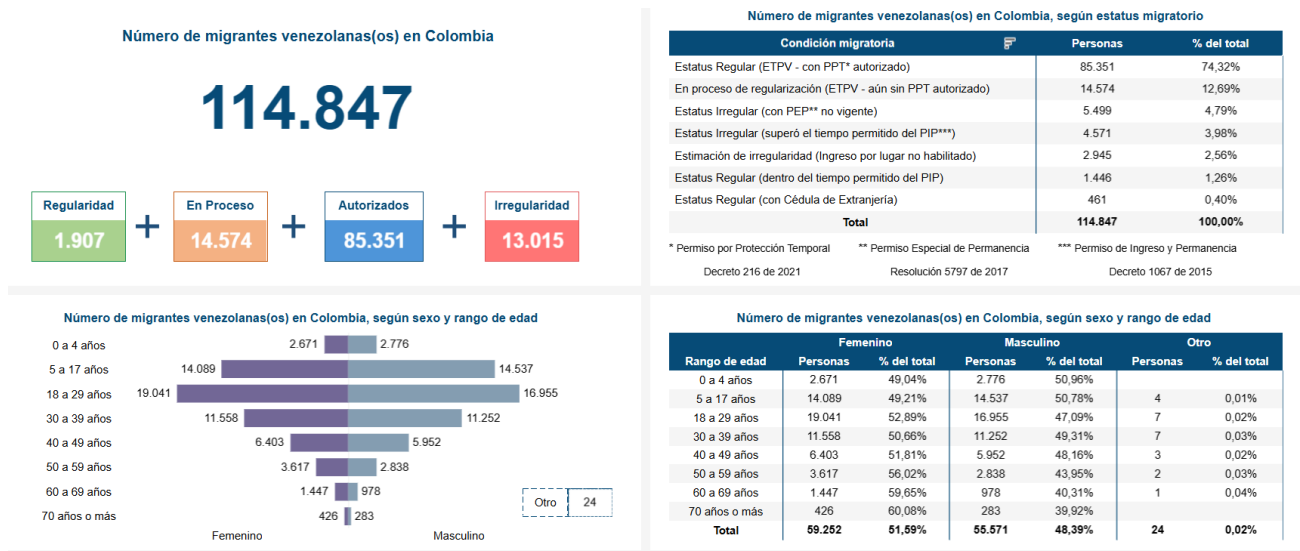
Número de migrantes venezolanas(os) en Colombia

114.847

Regularidad 1.907 + En Proceso 14.574 + Autorizados 85.351 + Irregularidad 13.015

Número de migrantes venezolanas(os) en Colombia, según estatus migratorio

| Condición migratoria | Personas | % del total |
|---|---|---|
| Estatus Regular (ETPV - con PPT* autorizado) | 85.351 | 74,32% |
| En proceso de regularización (ETPV - aún sin PPT autorizado) | 14.574 | 12,69% |
| Estatus Irregular (con PEP** no vigente) | 5.499 | 4,79% |
| Estatus Irregular (superó el tiempo permitido del PIP***) | 4.571 | 3,98% |
| Estimación de irregularidad (Ingreso por lugar no habilitado) | 2.945 | 2,56% |
| Estatus Regular (dentro del tiempo permitido del PIP) | 1.446 | 1,26% |
| Estatus Regular (con Cédula de Extranjería) | 461 | 0,40% |
| Total | 114.847 | 100,00% |

* Permiso por Protección Temporal ** Permiso Especial de Permanencia *** Permiso de Ingreso y Permanencia
Decreto 216 de 2021 Resolución 5797 de 2017 Decreto 1067 de 2015

Número de migrantes venezolanas(os) en Colombia, según sexo y rango de edad

0 a 4 años 2.671 2.776
5 a 17 años 14.089 14.537
18 a 29 años 19.041 16.955
30 a 39 años 11.558 11.252
40 a 49 años 6.403 5.952
50 a 59 años 3.617 2.838
60 a 69 años 1.447 978
70 años o más 426 283
Femenino Masculino
Otro 24

Número de migrantes venezolanas(os) en Colombia, según sexo y rango de edad

| Rango de edad | Femenino Personas | Femenino % del total | Masculino Personas | Masculino % del total | Otro Personas | Otro % del total |
|---|---|---|---|---|---|---|
| 0 a 4 años | 2.671 | 49,04% | 2.776 | 50,96% | | |
| 5 a 17 años | 14.089 | 49,21% | 14.537 | 50,78% | 4 | 0,01% |
| 18 a 29 años | 19.041 | 52,89% | 16.955 | 47,09% | 7 | 0,02% |
| 30 a 39 años | 11.558 | 50,66% | 11.252 | 49,31% | 7 | 0,03% |
| 40 a 49 años | 6.403 | 51,81% | 5.952 | 48,16% | 3 | 0,02% |
| 50 a 59 años | 3.617 | 56,02% | 2.838 | 43,95% | 2 | 0,03% |
| 60 a 69 años | 1.447 | 59,65% | 978 | 40,31% | 1 | 0,04% |
| 70 años o más | 426 | 60,08% | 283 | 39,92% | | |
| Total | 59.252 | 51,59% | 55.571 | 48,39% | 24 | 0,02% |